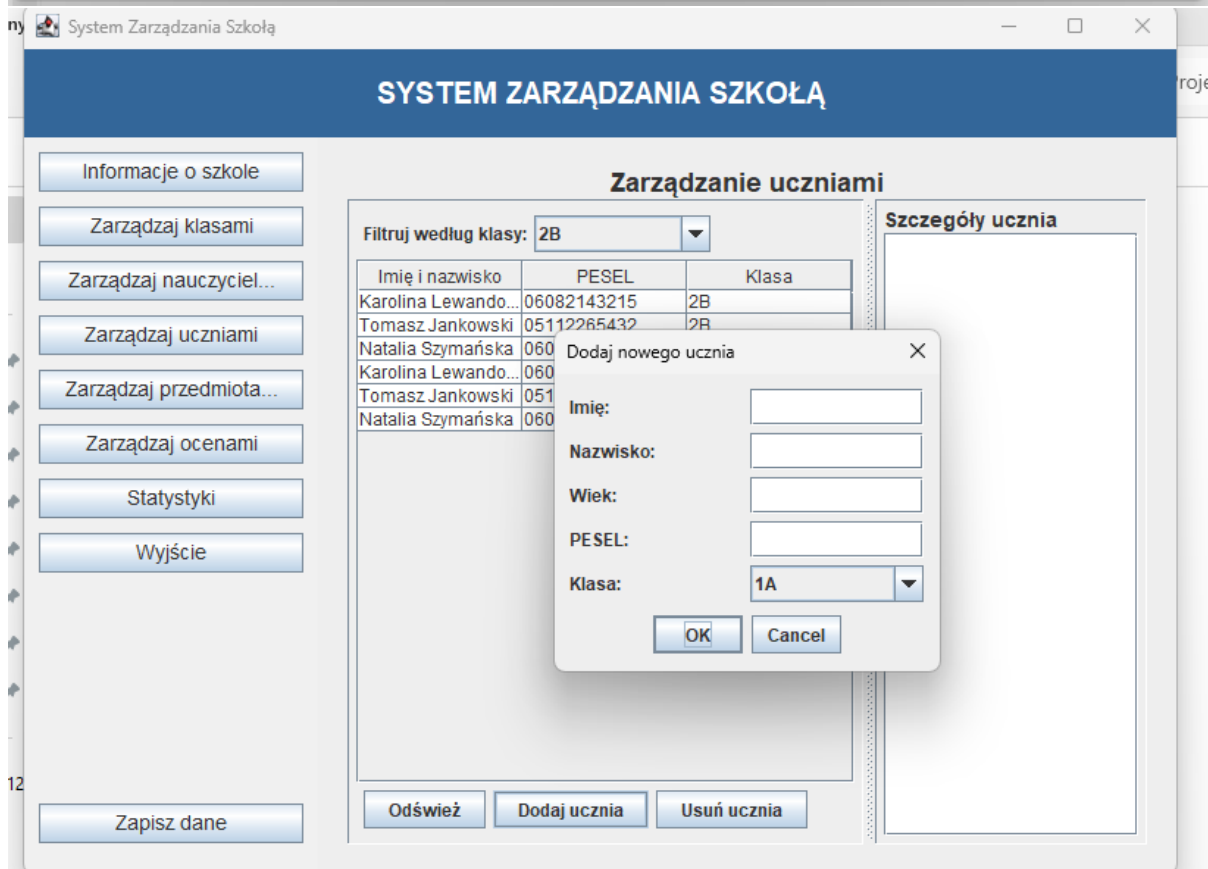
ny System Zarządzania Szkołą

SYSTEM ZARZĄDZANIA SZKOŁĄ

roje

Informacje o szkole
Zarządzaj klasami
Zarządzaj nauczyciel...
Zarządzaj uczniami
Zarządzaj przedmiota...
Zarządzaj ocenami
Statystyki
Wyjście

12

Zapisz dane

Zarządzanie uczniami

Filtruj według klasy: 2B

| Imię i nazwisko | PESEL | Klasa |
|---|---|---|
| Karolina Lewando... | 06082143215 | 2B |
| Tomasz Jankowski | 05112265432 | 2B |
| Natalia Szymańska | 060 | |
| Karolina Lewando... | 060 | |
| Tomasz Jankowski | 051 | |
| Natalia Szymańska | 060 | |

Odśwież Dodaj ucznia Usuń ucznia

Szczegóły ucznia

Dodaj nowego ucznia

Imię:
Nazwisko:
Wiek:
PESEL:
Klasa: 1A

OK Cancel